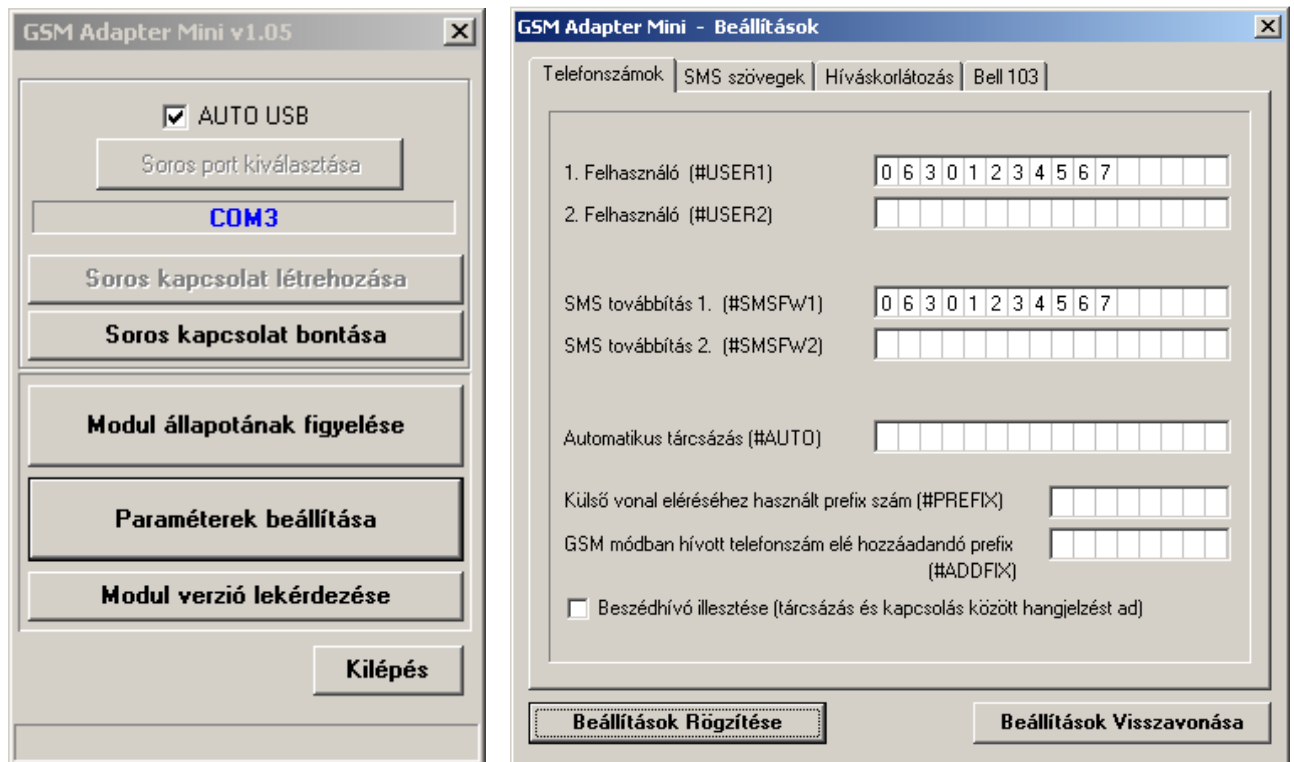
GSM Adapter Mini v1.05

AUTO USB

Soros port kiválasztása

COM3

Soros kapcsolat létrehozása

Soros kapcsolat bontása

Modul állapotának figyelése

Paraméterek beállítása

Modul verzió lekérdezése

Kilépés

GSM Adapter Mini - Beállítások

Telefonszámok | SMS szövegek | Híváskorlátozás | Bell 103

1. Felhasználó (#USER1) 06301234567

2. Felhasználó (#USER2)

SMS továbbítás 1. (#SMSFW1) 06301234567

SMS továbbítás 2. (#SMSFW2)

Automatikus tárcsázás (#AUTO)

Külső vonal eléréséhez használt prefix szám (#PREFIX)

GSM módban hívott telefonszám elé hozzáadandó prefix (#ADDFIX)

Beszédhívó illesztése (tárcsázás és kapcsolás között hangjelzést ad)

Beállítások Rögzítése

Beállítások Visszavonása